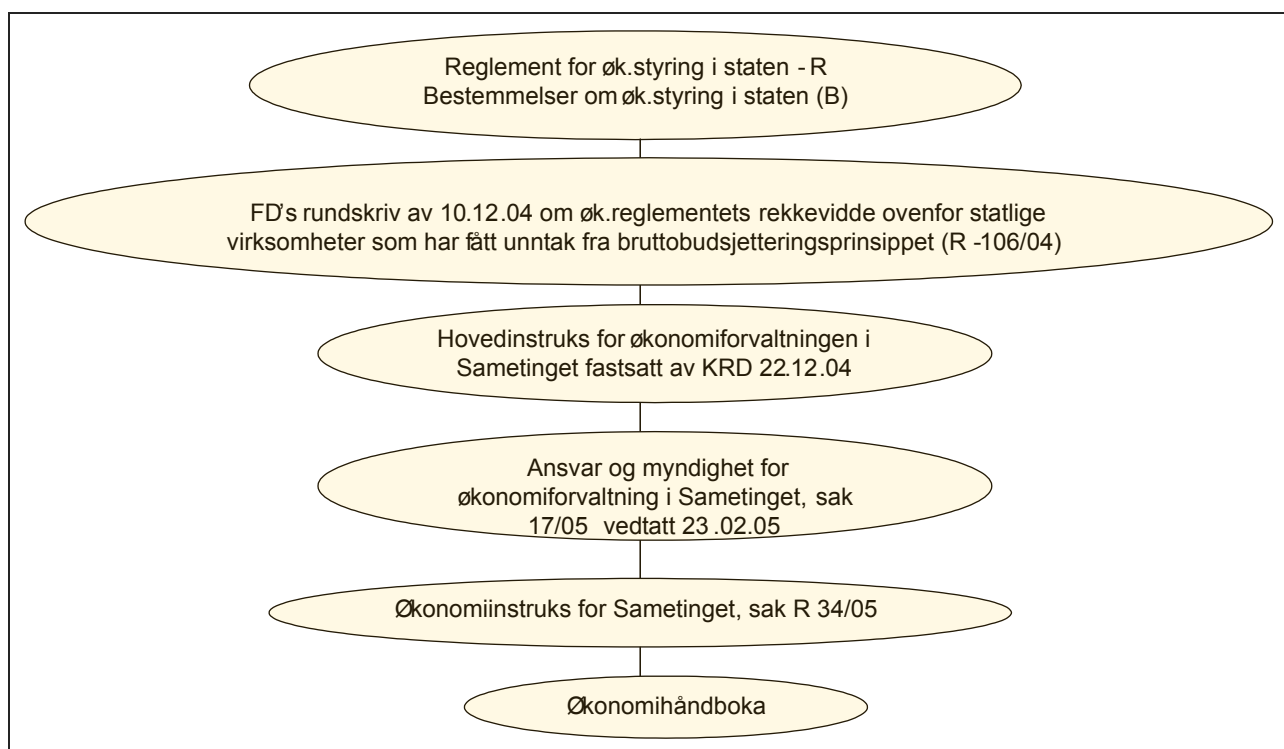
Reglement for øk.styring i staten - R
Bestemmelser om øk.styring i staten (B)

FD's rundskriv av 10.12.04 om øk.reglementets rekkevidde ovenfor statlige virksomheter som har fått unntak fra bruttobudsjetteringsprinsippet (R -106/04)

Hovedinstruks for økonomiforvaltningen i Sametinget fastsatt av KRD 22.12.04

Ansvar og myndighet for økonomiforvaltning i Sametinget, sak 17/05 vedtatt 23 .02.05

Økonomiinstruks for Sametinget, sak R 34/05

Økonomihåndboka